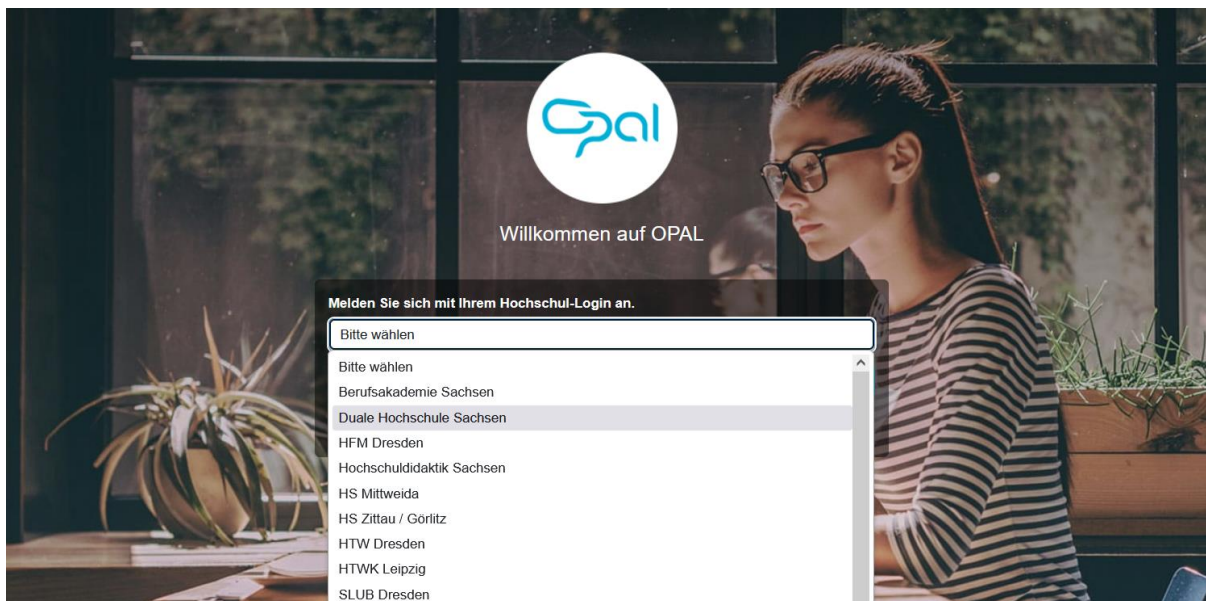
Opal

Willkommen auf OPAL

Melden Sie sich mit Ihrem Hochschul-Login an.

Bitte wählen

Bitte wählen
Berufsakademie Sachsen
Duale Hochschule Sachsen
HFM Dresden
Hochschuldidaktik Sachsen
HS Mittweida
HS Zittau / Görlitz
HTW Dresden
HTWK Leipzig
SLUB Dresden